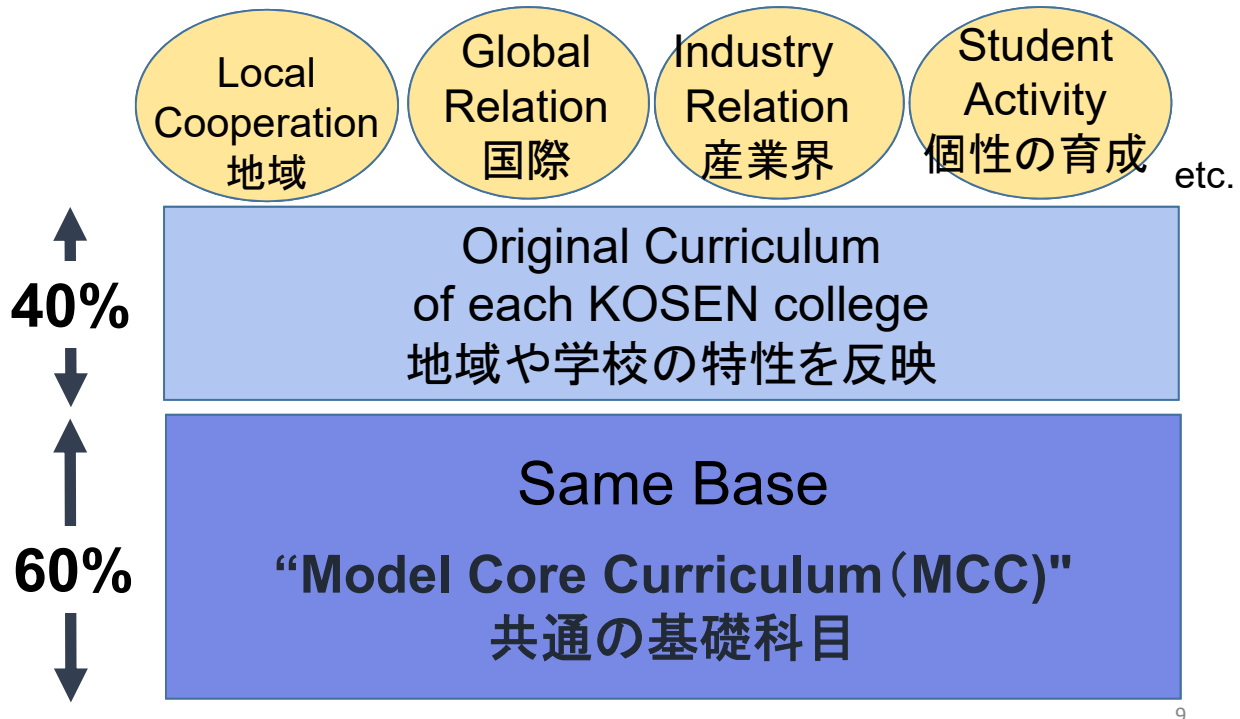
Local Cooperation
地域

Global Relation
国際

Industry Relation
産業界

Student Activity
個性の育成

etc.

40%

Original Curriculum
of each KOSEN college
地域や学校の特性を反映

60%

Same Base

“Model Core Curriculum（MCC)"
共通の基礎科目

9